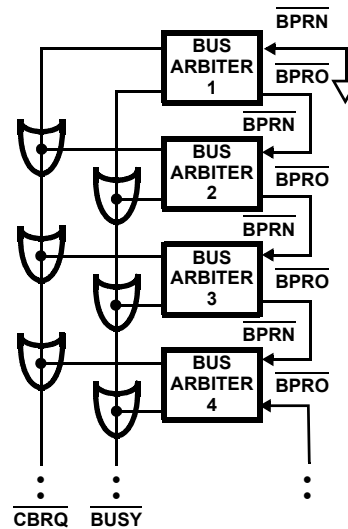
$\overline{BPRN}$
BUS ARBITER 1
$\overline{BPRO}$
$\overline{BPRN}$
BUS ARBITER 2
$\overline{BPRO}$
$\overline{BPRN}$
BUS ARBITER 3
$\overline{BPRO}$
$\overline{BPRN}$
BUS ARBITER 4
$\overline{BPRO}$
$\overline{CBRQ}$ $\overline{BUSY}$